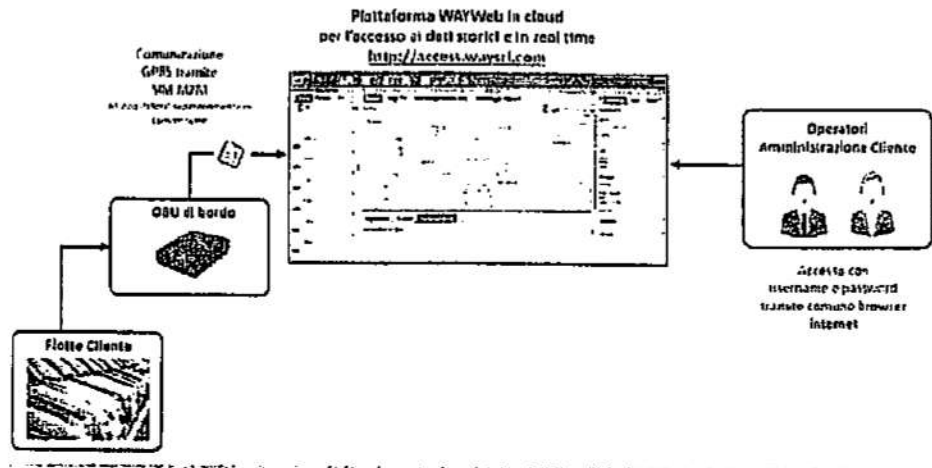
Piattaforma WAYWeb in cloud
per l'accesso ai dati storici e in real time
http://access.waysrl.com

Comunicazione
GPRS tramite
SIM M2M
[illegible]

OBU di bordo

Flotte Cliente

Operatori
Amministrazione Cliente

Accesso con
username e password
tramite comune browser
internet

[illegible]